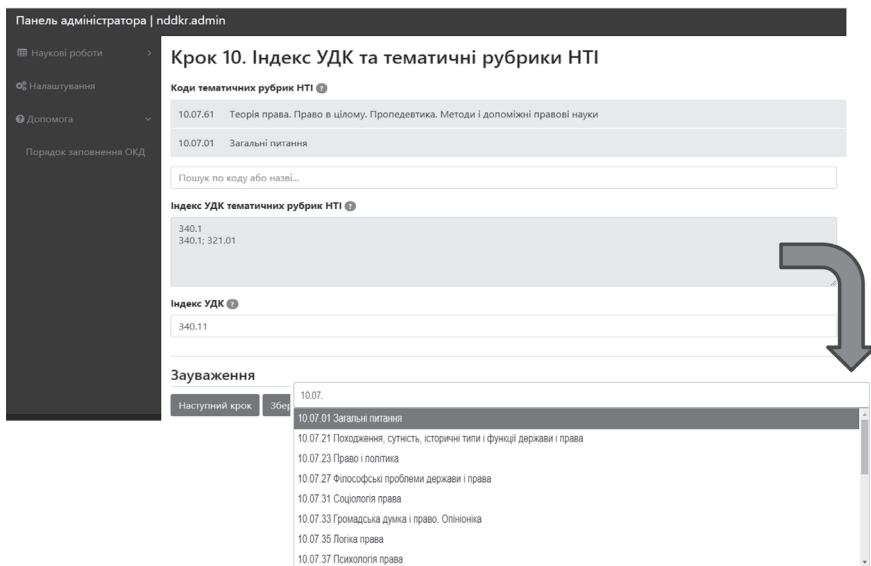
Панель адміністратора | nddkr.admin

Наукові роботи
Налаштування
Допомога
Порядок заповнення ОКД

Крок 10. Індекс УДК та тематичні рубрики НТІ

Коди тематичних рубрик НТІ

10.07.61 Теорія права. Право в цілому. Пропедевтика. Методи і допоміжні правові науки

10.07.01 Загальні питання

Пошук по коду або назві...

Індекс УДК тематичних рубрик НТІ

340.1
340.1; 321.01

Індекс УДК

340.11

Зауваження

Наступний крок Збер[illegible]

10.07.

10.07.01 Загальні питання
10.07.21 Походження, сутність, історичні типи і функції держави і права
10.07.23 Право і політика
10.07.27 Філософські проблеми держави і права
10.07.31 Соціологія права
10.07.33 Громадська думка і право. Опініоніка
10.07.35 Логіка права
10.07.37 Психологія права